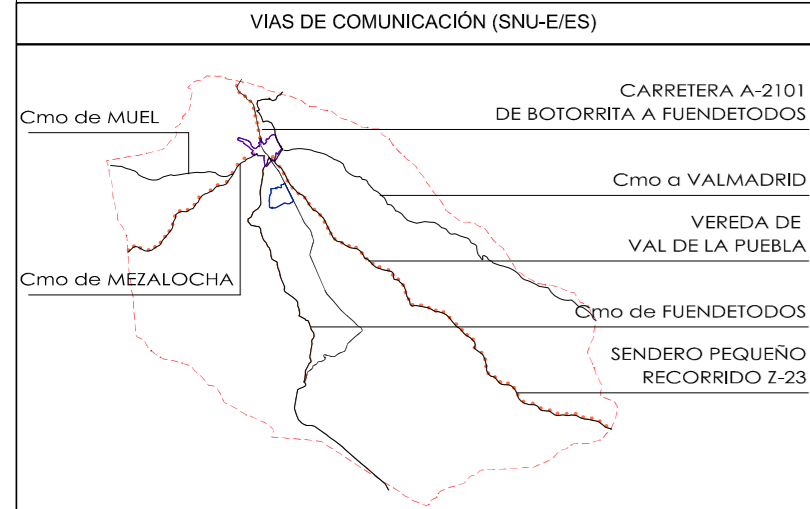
VIAS DE COMUNICACIÓN (SNU-E/ES)

Cmo de MUEL

CARRETERA A-2101
DE BOTORRITA A FUENDETODOS

Cmo a VALMADRID

VEREDA DE
VAL DE LA PUEBLA

Cmo de MEZALOCHA

Cmo de FUENDETODOS

SENDERO PEQUEÑO
RECORRIDO Z-23